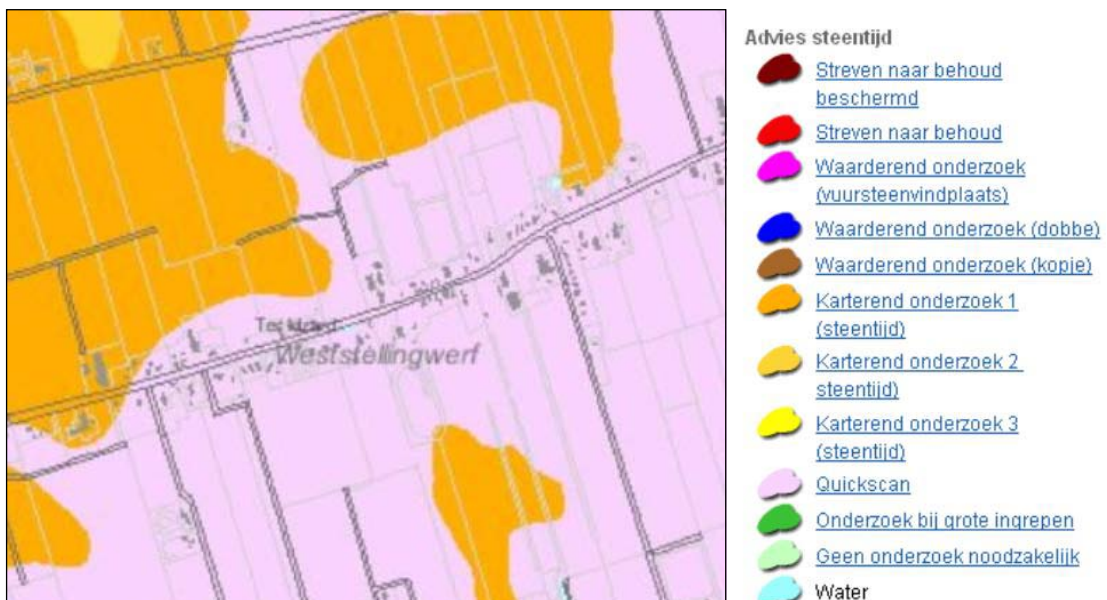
Teroele
Weststellingwerf

Advies steentijd
Streven naar behoud beschermd
Streven naar behoud
Waarderend onderzoek (vuursteenvindplaats)
Waarderend onderzoek (dobbe)
Waarderend onderzoek (kopje)
Karterend onderzoek 1 (steentijd)
Karterend onderzoek 2 steentijd)
Karterend onderzoek 3 (steentijd)
Quickscan
Onderzoek bij grote ingrepen
Geen onderzoek noodzakelijk
Water